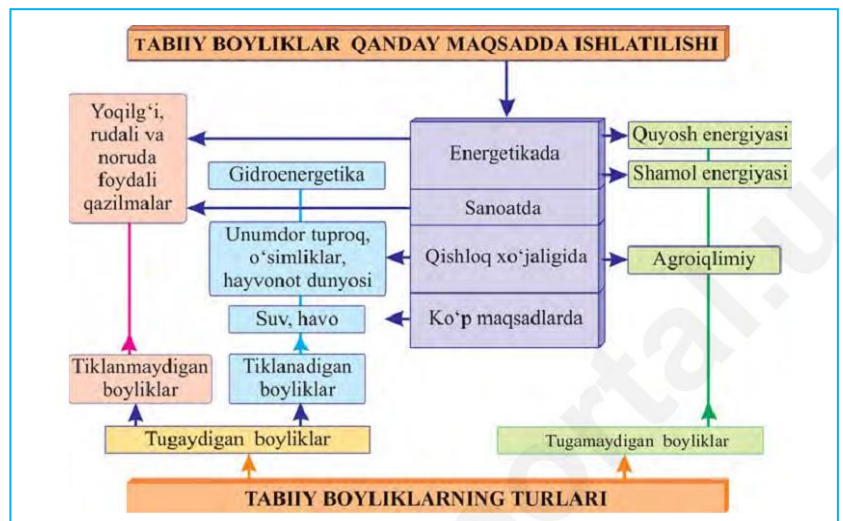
TABIIY BOYLIKLAR QANDAY MAQSADDA ISHLATILISHI

Yoqilg'i, rudali va noruda foydali qazilmalar

Gidroenergetika

Unumdor tuproq, o'simliklar, hayvonot dunyosi

Suv, havo

Energetikada

Sanoatda

Qishloq xo'jaligida

Ko'p maqsadlarda

Quyosh energiyasi

Shamol energiyasi

Agroiqlimiy

Tiklanmaydigan boyliklar

Tiklanadigan boyliklar

Tugaydigan boyliklar

Tugamaydigan boyliklar

TABIIY BOYLIKLARNING TURLARI